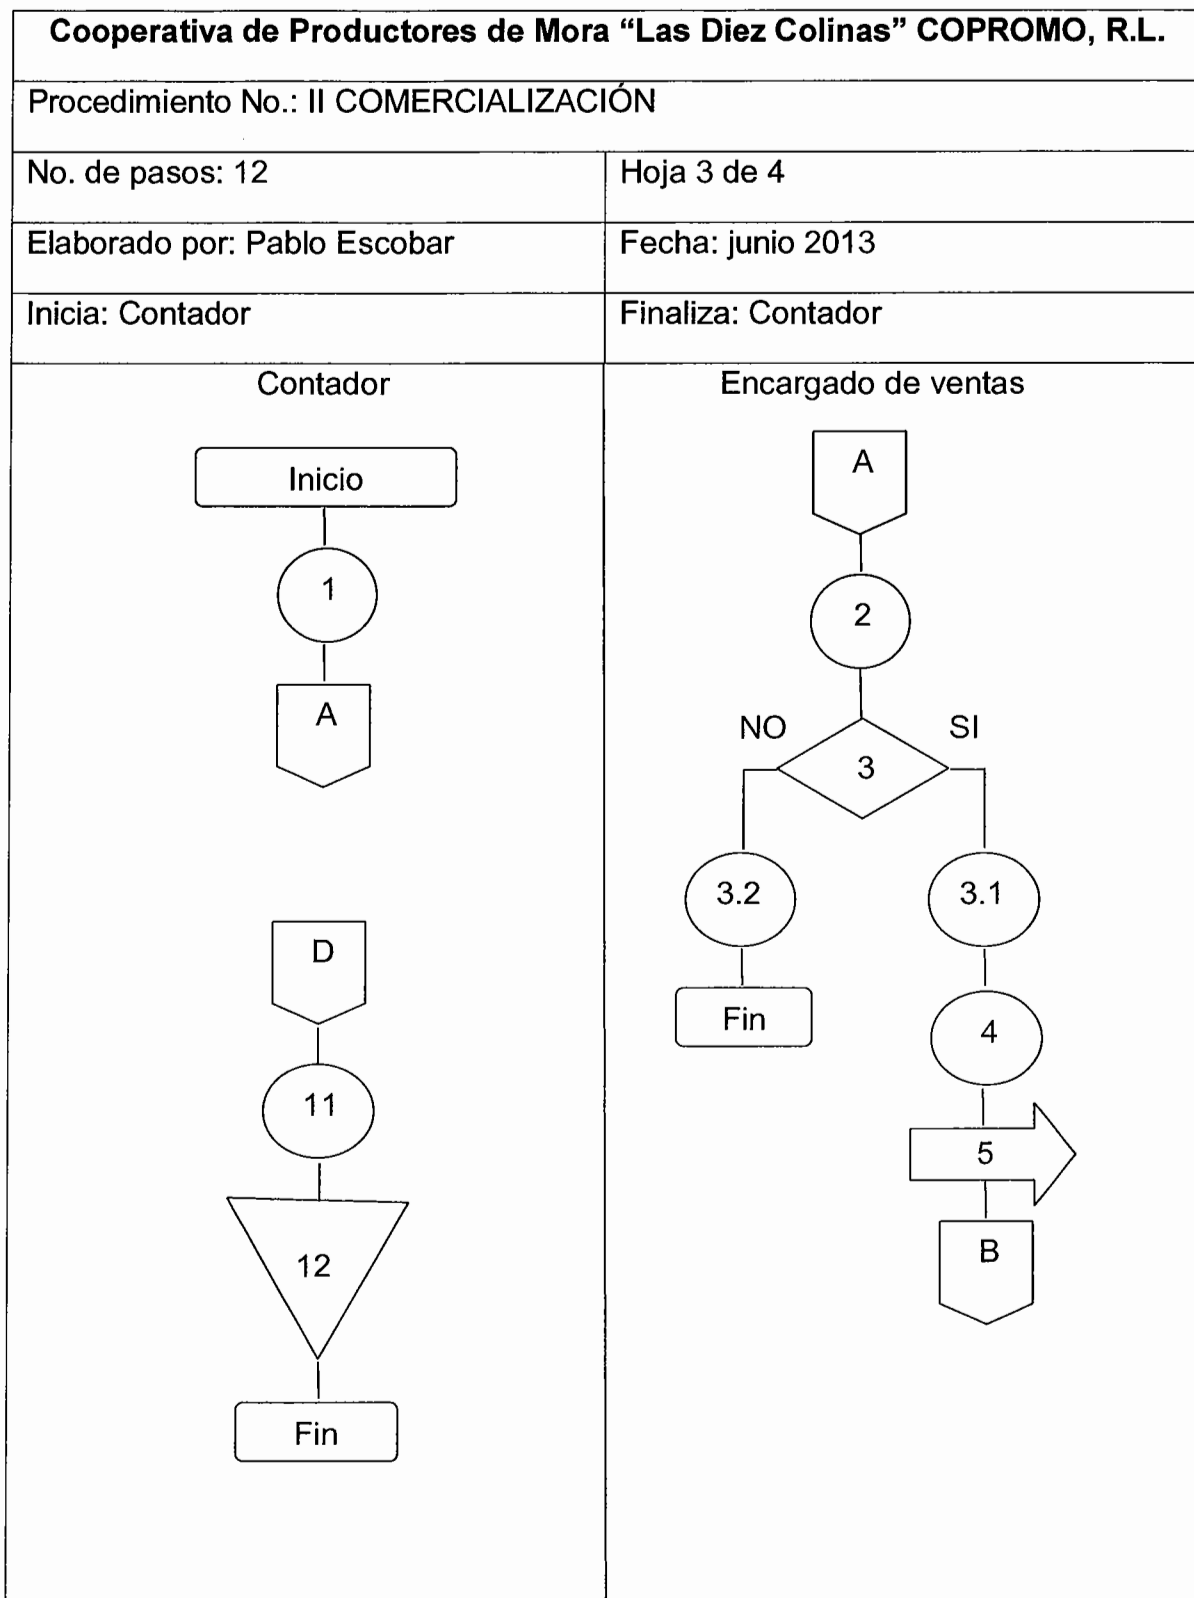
Cooperativa de Productores de Mora “Las Diez Colinas” COPROMO, R.L.

Procedimiento No.: II COMERCIALIZACIÓN

| No. de pasos: 12 | Hoja 3 de 4 |
|---|---|
| Elaborado por: Pablo Escobar | Fecha: junio 2013 |
| Inicia: Contador | Finaliza: Contador |

Contador

Inicio
1
A

D
11
12
Fin

Encargado de ventas

A
2
NO
SI
3
3.2
Fin
3.1
4
5
B